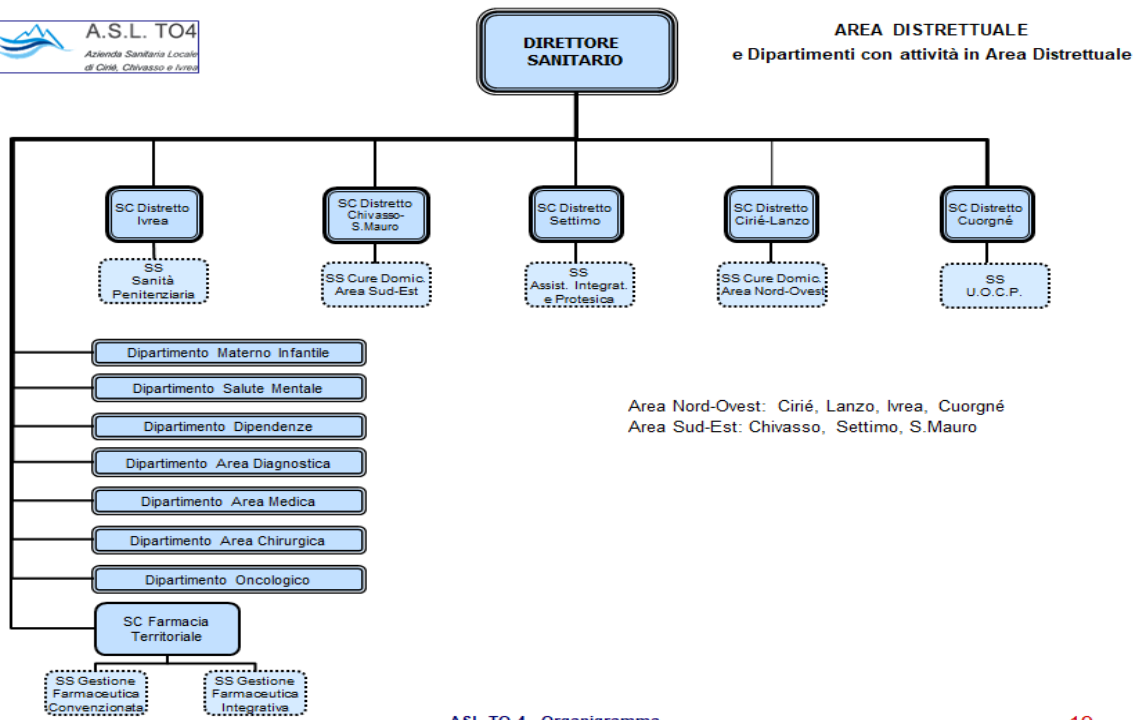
A.S.L. TO4
Azienda Sanitaria Locale di Ciriè, Chivasso e Ivrea

DIRETTORE SANITARIO

AREA DISTRETTUALE
e Dipartimenti con attività in Area Distrettuale

SC Distretto Ivrea

SS Sanità Penitenziaria

SC Distretto Chivasso-S.Mauro

SS Cure Domic. Area Sud-Est

SC Distretto Settimo

SS Assist. Integrat. e Protesica

SC Distretto Ciriè-Lanzo

SS Cure Domic. Area Nord-Ovest

SC Distretto Cuorgné

SS U.O.C.P.

Dipartimento Materno Infantile

Dipartimento Salute Mentale

Dipartimento Dipendenze

Dipartimento Area Diagnostica

Dipartimento Area Medica

Dipartimento Area Chirurgica

Dipartimento Oncologico

SC Farmacia Territoriale

SS Gestione Farmaceutica Convenzionata

SS Gestione Farmaceutica Integrativa

Area Nord-Ovest: Ciriè, Lanzo, Ivrea, Cuorgné
Area Sud-Est: Chivasso, Settimo, S.Mauro

ASL TO 4 - Organigramma

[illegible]